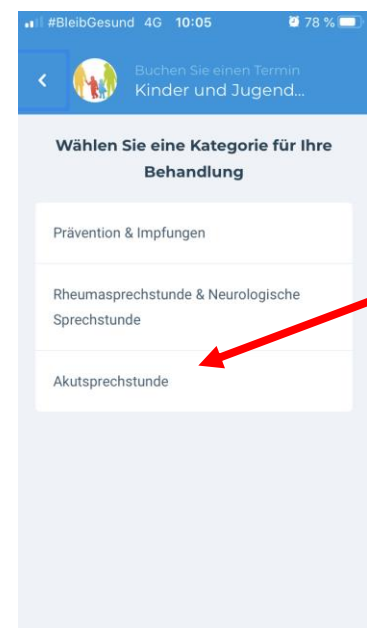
#BleibGesund 4G 10:05 78 %

Buchen Sie einen Termin
Kinder und Jugend...

Wählen Sie eine Kategorie für Ihre Behandlung

Prävention & Impfungen

Rheumasprechstunde & Neurologische Sprechstunde

Akutsprechstunde